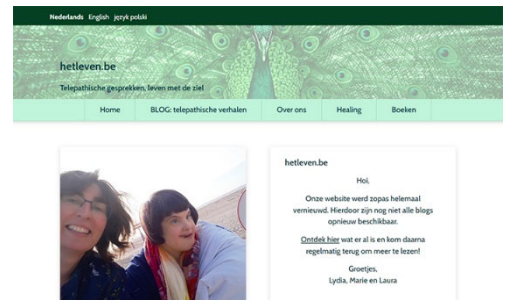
Nederlands English język polski

hetleven.be

Telepathische gesprekken, leven met de ziel

Home
BLOG: telepathische verhalen
Over ons
Healing
Boeken

hetleven.be

Hoi,

Onze website werd zopas helemaal vernieuwd. Hierdoor zijn nog niet alle blogs opnieuw beschikbaar.

Ontdek hier wat er al is en kom daarna regelmatig terug om meer te lezen!

Groetjes,
Lydia, Marie en Laura